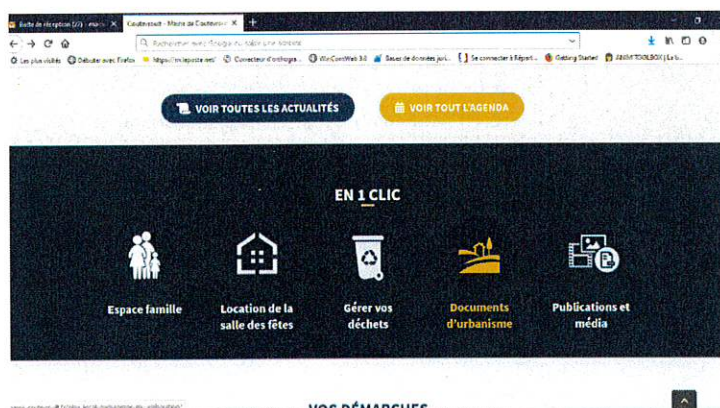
Boîte de réception (27) - marc | Couteuvault - Mairie de Couteuv | +

Rechercher avec Google ou saisir une adresse

Les plus visités | Débuter avec Firefox | https://m.laposte.net/ | Correcteur d'orthogra... | WinContWeb 3.0 | Bases de données juri... | Se connecter à Réport... | Getting Started | JIMM TOOLBOX | La b...

VOIR TOUTES LES ACTUALITÉS

VOIR TOUT L'AGENDA

EN 1 CLIC

Espace famille

Location de la salle des fêtes

Gérer vos déchets

Documents d'urbanisme

Publications et média

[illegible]

VOS DÉMARCHES